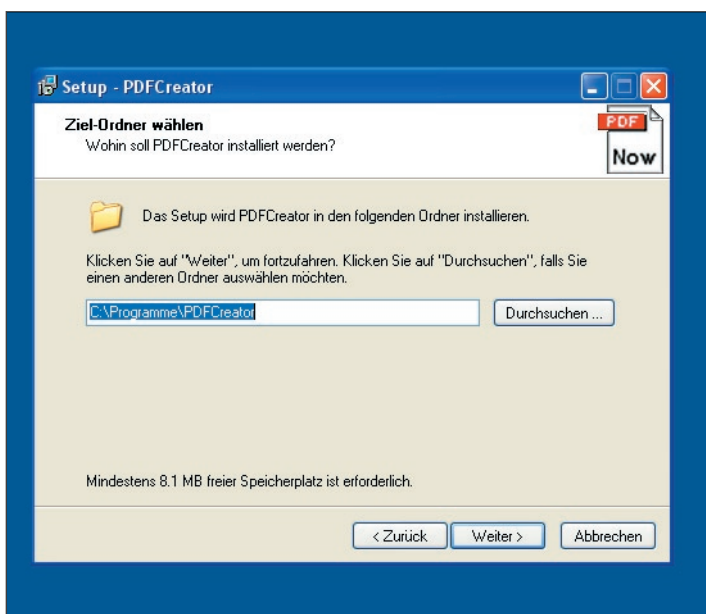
Setup - PDFCreator

Ziel-Ordner wählen
Wohin soll PDFCreator installiert werden?

PDF
Now

Das Setup wird PDFCreator in den folgenden Ordner installieren.

Klicken Sie auf "Weiter", um fortzufahren. Klicken Sie auf "Durchsuchen", falls Sie einen anderen Ordner auswählen möchten.

C:\Programme\PDFCreator

Durchsuchen ...

Mindestens 8.1 MB freier Speicherplatz ist erforderlich.

< Zurück
Weiter >
Abbrechen